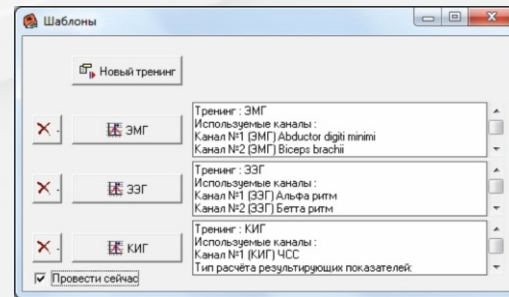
Шаблоны

Новый тренинг

ЭМГ

Тренинг : ЭМГ
Используемые каналы :
Канал №1 (ЭМГ) Abductor digiti minimi
Канал №2 (ЭМГ) Biceps brachii

ЭЭГ

Тренинг : ЭЭГ
Используемые каналы :
Канал №1 (ЭЭГ) Альфа ритм
Канал №2 (ЭЭГ) Бетта ритм

КИГ

Тренинг : КИГ
Используемые каналы :
Канал №1 (КИГ) ЧСС
Тип расчёта результирующих показателей:

Провести сейчас